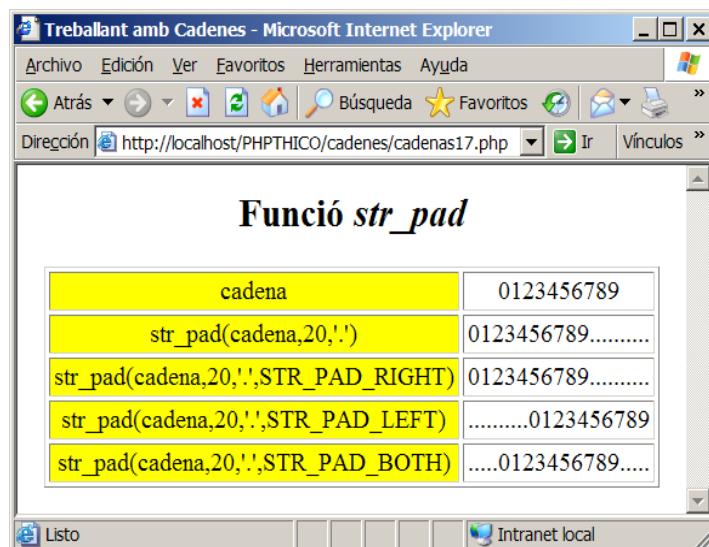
Treballant amb Cadenes - Microsoft Internet Explorer

Archivo Edición Ver Favoritos Herramientas Ayuda

Atrás Búsqueda Favoritos

Dirección http://localhost/PHPTHICO/cadenes/cadenas17.php Ir Vínculos

Funció *str_pad*

| cadena | 0123456789 |
|---|---|
| str_pad(cadena,20,'.') | 0123456789.......... |
| str_pad(cadena,20,'.',STR_PAD_RIGHT) | 0123456789.......... |
| str_pad(cadena,20,'.',STR_PAD_LEFT) | ..........0123456789 |
| str_pad(cadena,20,'.',STR_PAD_BOTH) | .....0123456789..... |

Listo Intranet local